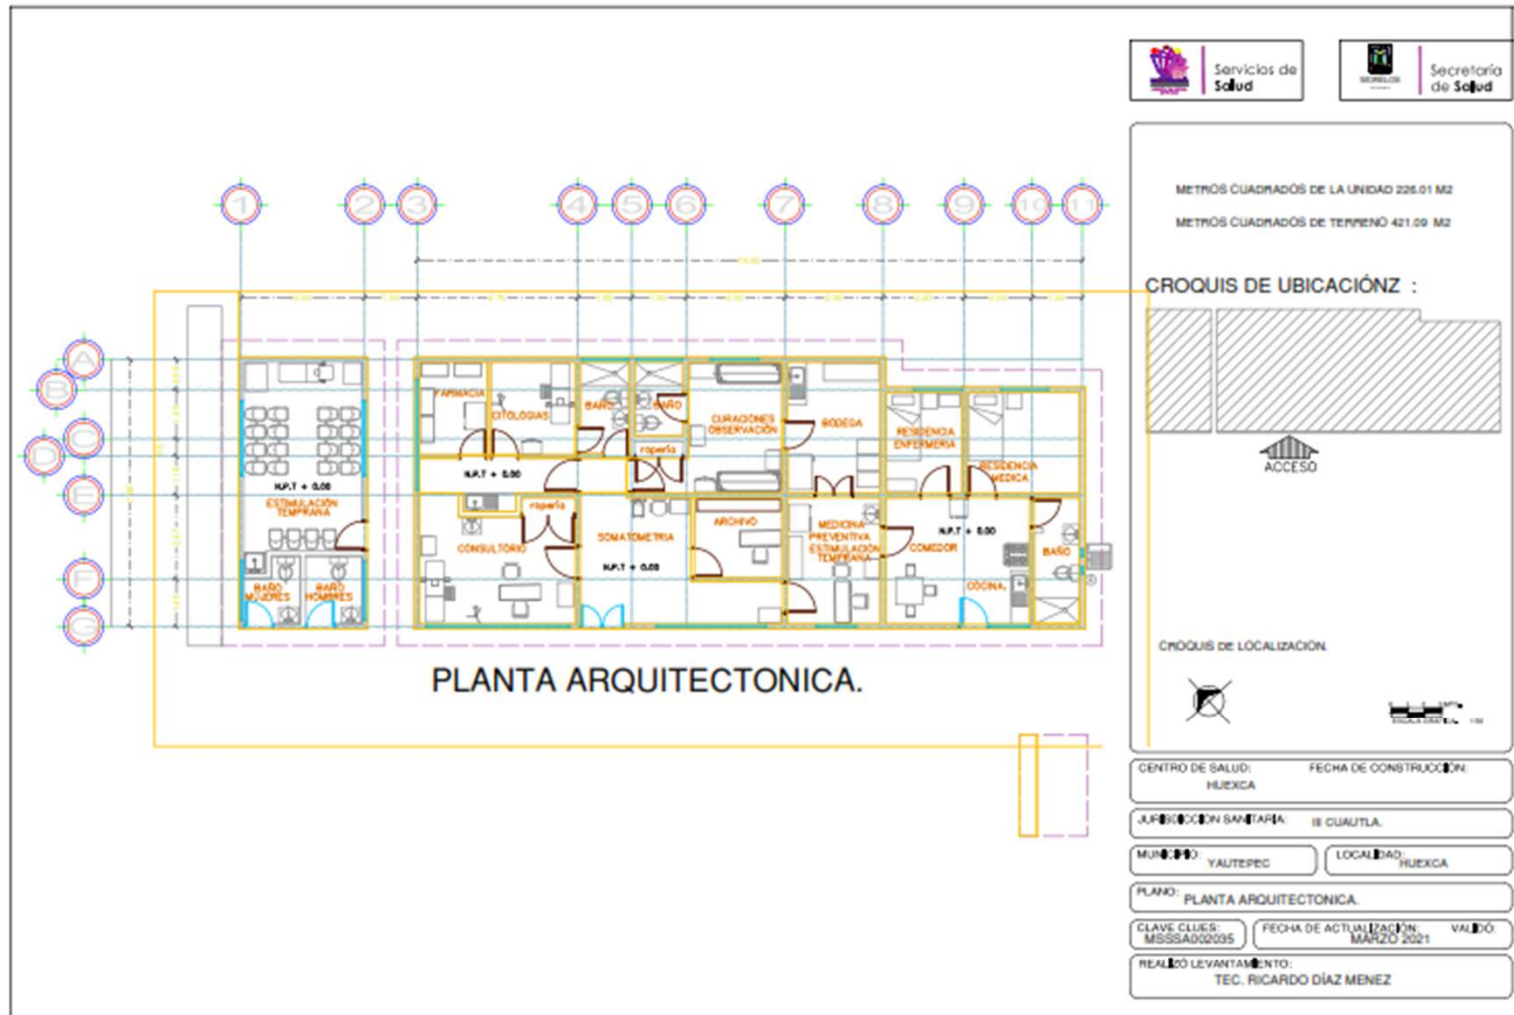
Servicios de Salud

Secretaría de Salud

METROS CUADRADOS DE LA UNIDAD 226.01 M2

METROS CUADRADOS DE TERRENO 421.09 M2

CROQUIS DE UBICACIÓNZ :

ACCESO

CROQUIS DE LOCALIZACIÓN.

1 2 3 4 5 6 7 8 9 10 11

A B C D E F G

N.P.T + 0.00

ESTIMULACIÓN TEMPRANA

BAÑO MUJERES

BAÑO HOMBRES

FARMACIA

CITOLOGIAS

BAÑO

BAÑO

CURACIONES OBSERVACIÓN

BODEGA

RESIDENCIA ENFERMERIA

RESIDENCIA MEDICA

ropería

N.P.T + 0.00

ropería

CONSULTORIO

SOMATOMETRIA

N.P.T + 0.00

ARCHIVO

MEDICINA PREVENTIVA ESTIMULACIÓN TEMPRANA

COMEDOR

N.P.T + 0.00

COCINA

BAÑO

PLANTA ARQUITECTONICA.

CENTRO DE SALUD: HUEXCA

FECHA DE CONSTRUCCIÓN:

JURISDICCIÓN SANITARIA: III CUAUTLA.

MUNICIPIO: YAUTEPEC

LOCALIDAD: HUEXCA

PLANO: PLANTA ARQUITECTONICA.

CLAVE CLUES: MSSSA002035

FECHA DE ACTUALIZACIÓN: MARZO 2021

VALIDÓ:

REALIZÓ LEVANTAMIENTO: TEC. RICARDO DÍAZ MENEZ